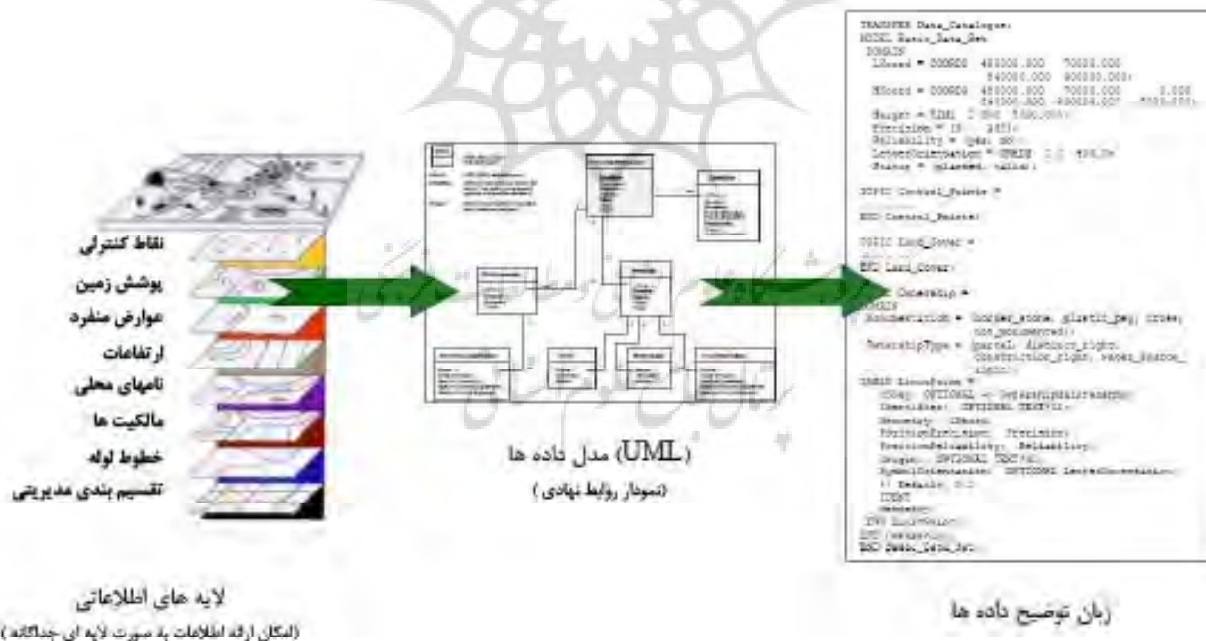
نقاط کنترلی
پوشش زمین
عوارض منفرد
ارتفاعات
نامهای محلی
مالکیت ها
خطوط لوله
تقسیم بندی مدیریتی

لایه های اطلاعاتی
(امکان ارائه اطلاعات به صورت لایه ای جداگانه)

مدل داده ها (UML)
(نمودار روابط نهادی)

TRANSFER Data_Catalogue;
MODEL Basic_Data_Set
DOMAIN
LCoord = COORD2 480000.000 70000.000
840000.000 300000.000;
HCoord = COORD3 480000.000 70000.000 0.000
840000.000 300000.000 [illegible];
Height = DIM1 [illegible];
Precision = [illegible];
Reliability = (yes, no);
LetterOrientation = GRADS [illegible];
Status = (planned, valid);

TOPIC Control_Points =

END Control_Points;

TOPIC Land_Cover =

END Land_Cover;

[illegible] Ownership =
DOMAIN
Monumentation = (border_stone, plastic_peg, cross, not_monumented);
OwnershipType = (parcel, distinct_right, Construction_right, water_source_right);
TABLE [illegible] =
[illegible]
Identifier: OPTIONAL TEXT*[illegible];
Geometry: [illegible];
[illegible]
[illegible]
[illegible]
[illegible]
IDENT
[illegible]
END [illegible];
END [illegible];
END Basic_Data_Set.

زبان توضیح داده ها